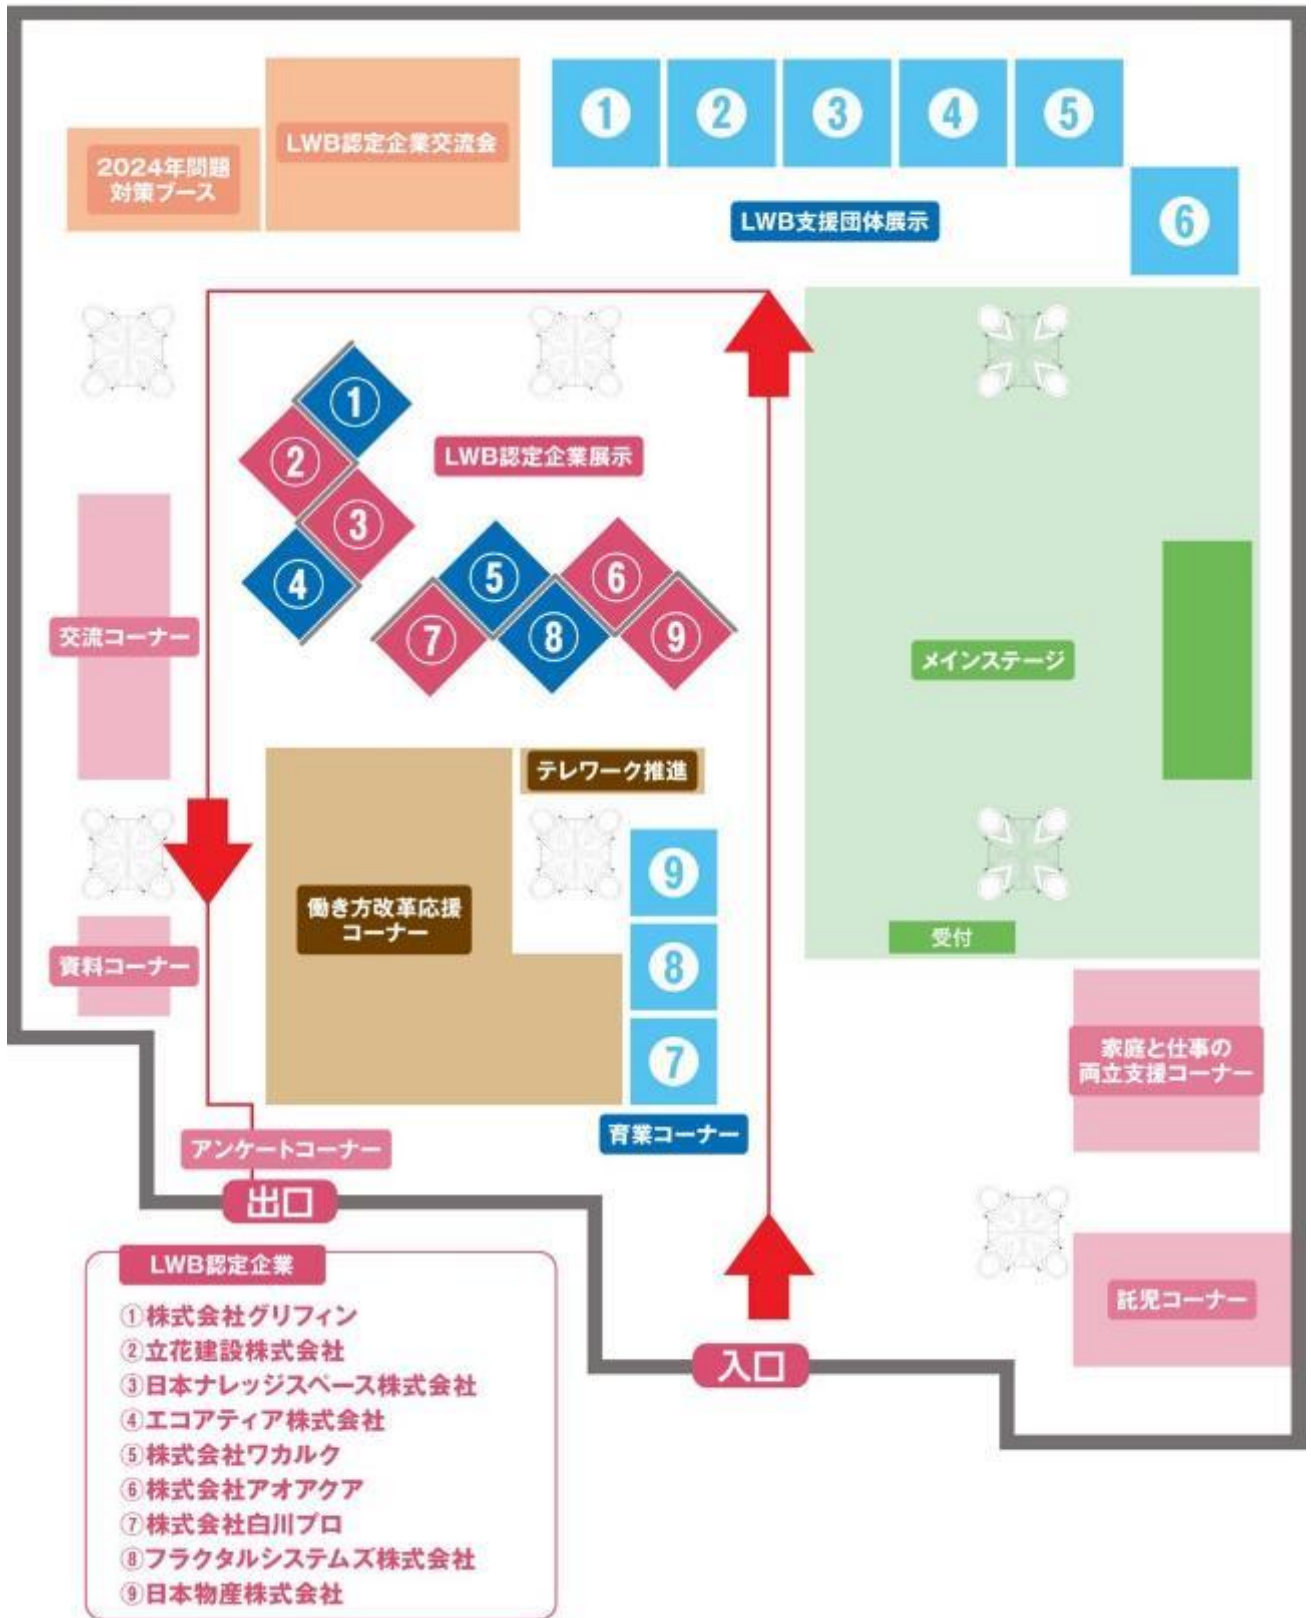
2024年問題 対策ブース

LWB認定企業交流会

1 2 3 4 5

6

LWB支援団体展示

1

2

LWB認定企業展示

3

4

5

6

7

8

9

交流コーナー

メインステージ

テレワーク推進

働き方改革応援 コーナー

9

8

7

受付

資料コーナー

家庭と仕事の 両立支援コーナー

アンケートコーナー

育業コーナー

出口

LWB認定企業

①株式会社グリフィン
②立花建設株式会社
③日本ナレッジスペース株式会社
④エコアティア株式会社
⑤株式会社ワカルク
⑥株式会社アオアクア
⑦株式会社白川プロ
⑧フラクタルシステムズ株式会社
⑨日本物産株式会社

託児コーナー

入口